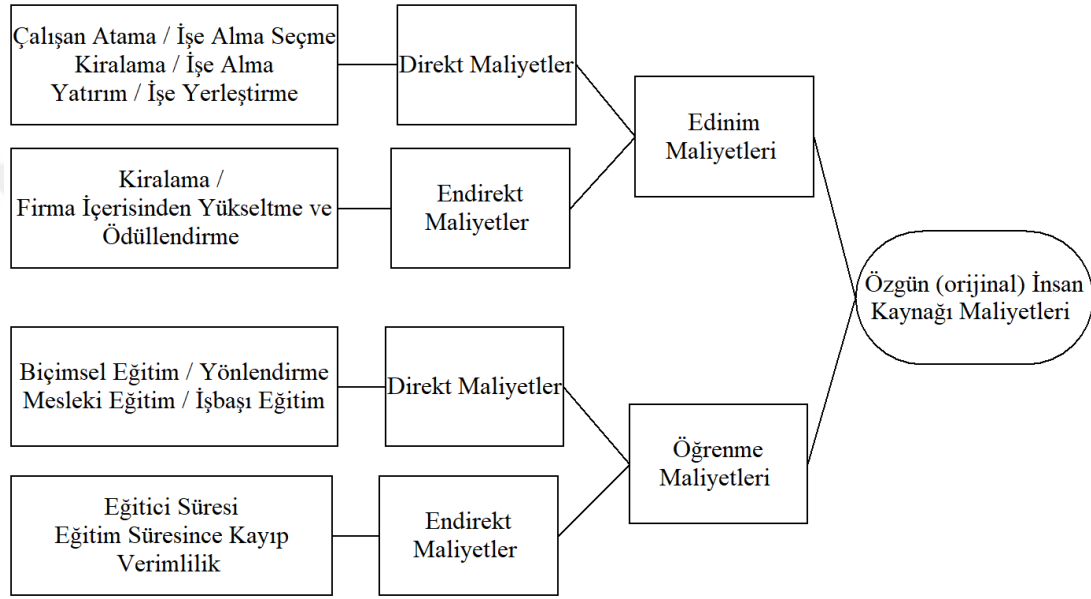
Çalışan Atama / İşe Alma Seçme
Kiralama / İşe Alma
Yatırım / İşe Yerleştirme

Direkt Maliyetler

Kiralama /
Firma İçerisinden Yükseltme ve
Ödüllendirme

Endirekt
Maliyetler

Edinim
Maliyetleri

Özgün (orijinal) İnsan
Kaynağı Maliyetleri

Biçimsel Eğitim / Yönlendirme
Mesleki Eğitim / İşbaşı Eğitim

Direkt Maliyetler

Eğitici Süresi
Eğitim Süresince Kayıp
Verimlilik

Endirekt
Maliyetler

Öğrenme
Maliyetleri